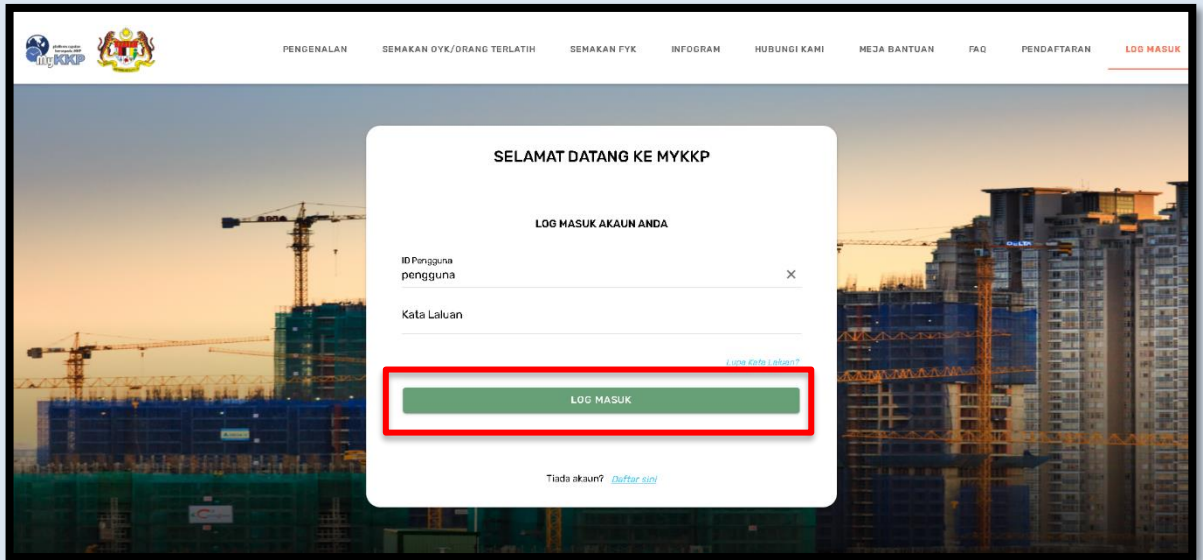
myKKP

PENGENALAN SEMAKAN OYK/ORANG TERLATIH SEMAKAN FYK INFOGRAM HUBUNGI KAMI MEJA BANTUAN FAQ PENDAFTARAN LOG MASUK

SELAMAT DATANG KE MYKKP

LOG MASUK AKAUN ANDA

ID Pengguna
pengguna
✕

Kata Laluan

Lupa Kata Laluan?

LOG MASUK

Tiada akaun? Daftar sini